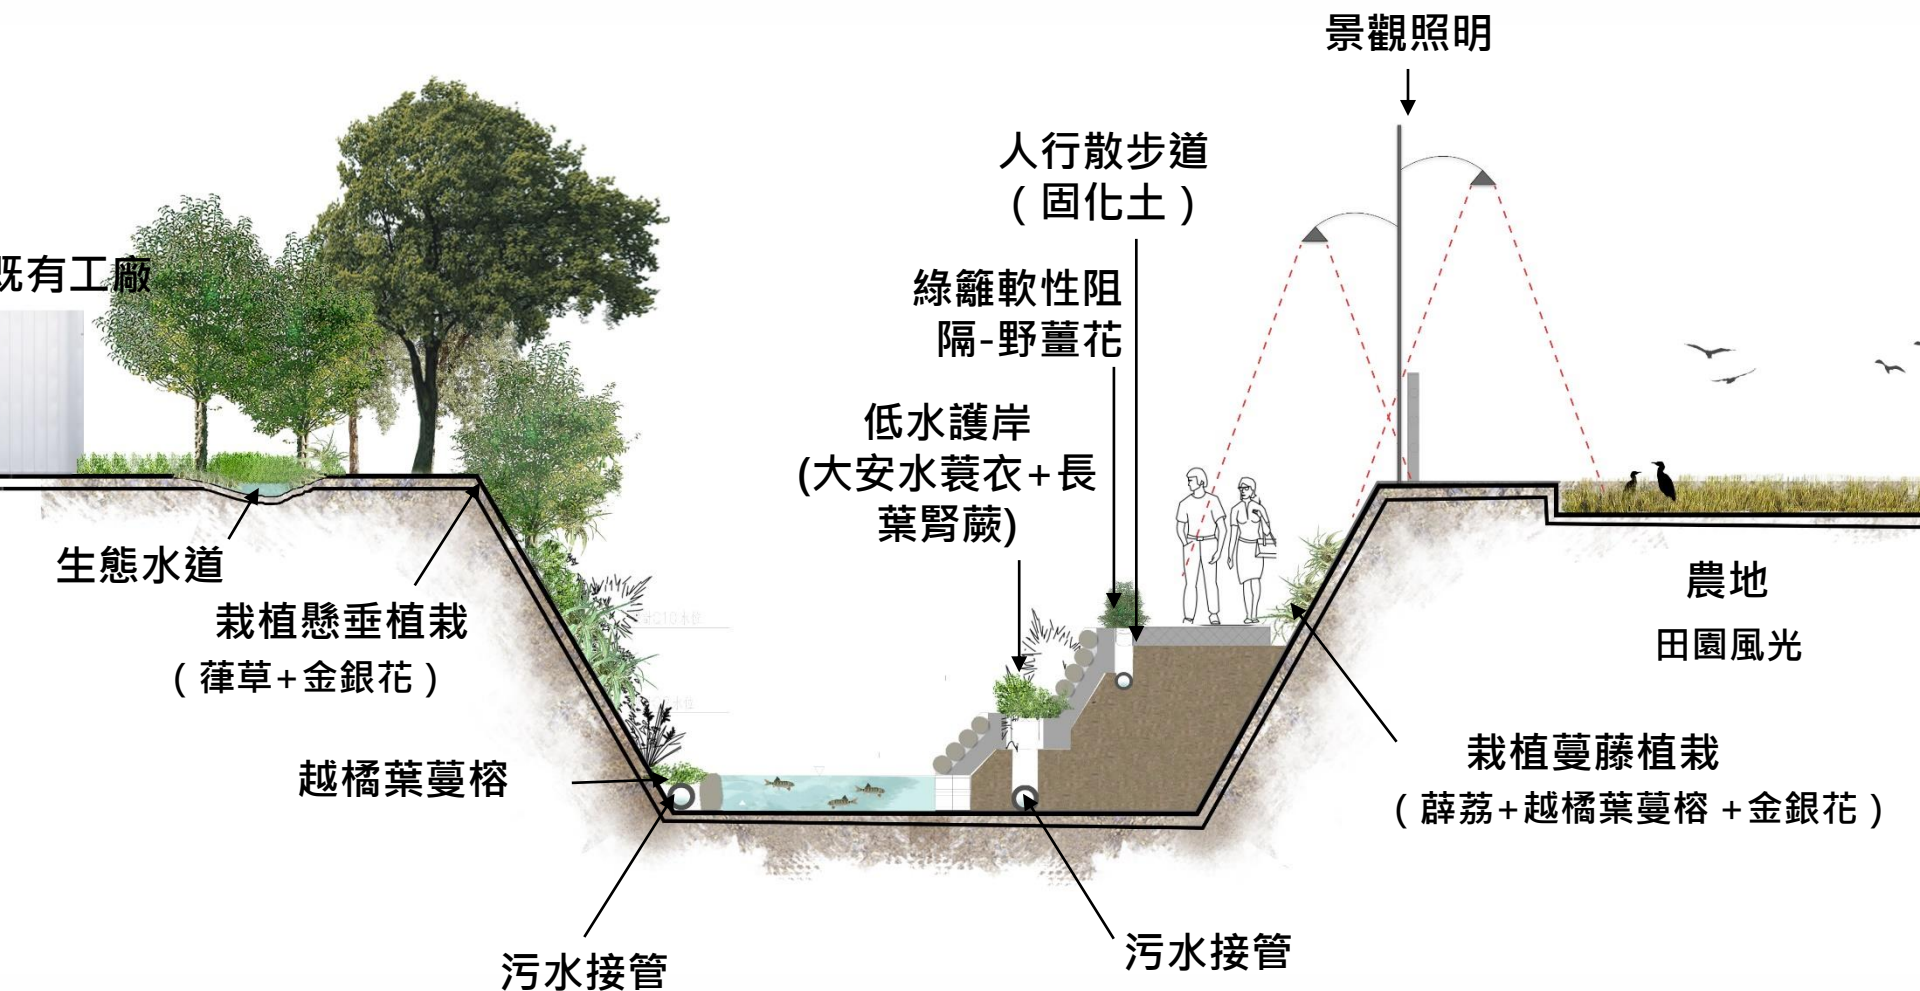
景觀照明

人行散步道
（固化土）

既有工廠

綠籬軟性阻隔-野薑花

低水護岸
(大安水蓑衣+長葉腎蕨)

生態水道

栽植懸垂植栽
（葎草+金銀花）

農地

田園風光

越橘葉蔓榕

栽植蔓藤植栽
（薜荔+越橘葉蔓榕 +金銀花）

污水接管

污水接管